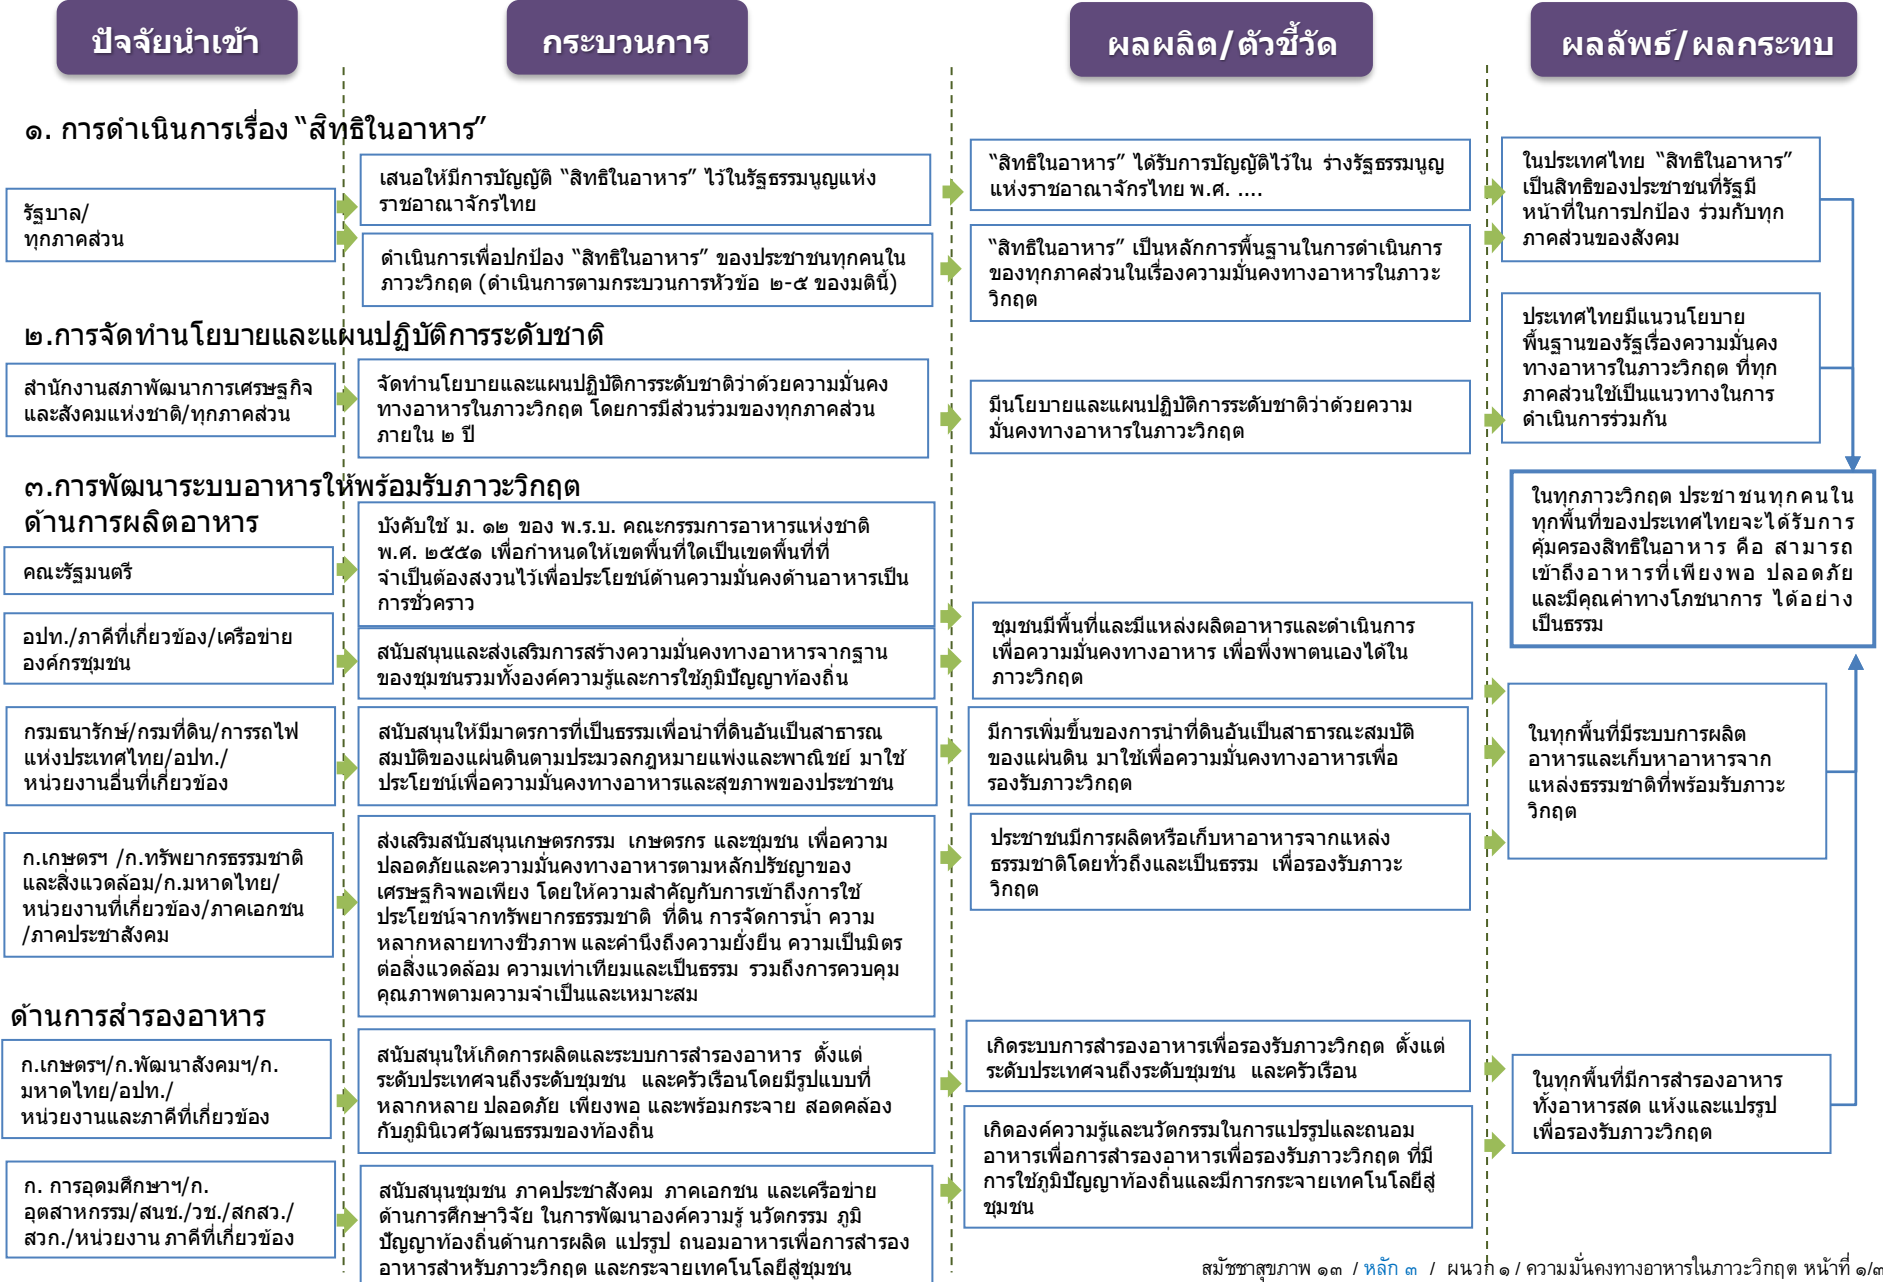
ปัจจัยนำเข้า

กระบวนการ

ผลผลิต/ตัวชี้วัด

ผลลัพธ์/ผลกระทบ

๑. การดำเนินการเรื่อง "สิทธิในอาหาร"

รัฐบาล/ ทุกภาคส่วน

เสนอให้มีการบัญญัติ "สิทธิในอาหาร" ไว้ในรัฐธรรมนูญแห่งราชอาณาจักรไทย

ดำเนินการเพื่อปกป้อง "สิทธิในอาหาร" ของประชาชนทุกคนในภาวะวิกฤต (ดำเนินการตามกระบวนการหัวข้อ ๒-๔ ของมตินี้)

"สิทธิในอาหาร" ได้รับการบัญญัติไว้ใน ร่างรัฐธรรมนูญแห่งราชอาณาจักรไทย พ.ศ. ....

"สิทธิในอาหาร" เป็นหลักการพื้นฐานในการดำเนินการของทุกภาคส่วนในเรื่องความมั่นคงทางอาหารในภาวะวิกฤต

ในประเทศไทย "สิทธิในอาหาร" เป็นสิทธิของประชาชนที่รัฐมีหน้าที่ในการปกป้อง ร่วมกับทุกภาคส่วนของสังคม

๒.การจัดทำนโยบายและแผนปฏิบัติการระดับชาติ

สำนักงานสภาพัฒนาการเศรษฐกิจและสังคมแห่งชาติ/ทุกภาคส่วน

จัดทำนโยบายและแผนปฏิบัติการระดับชาติว่าด้วยความมั่นคงทางอาหารในภาวะวิกฤต โดยการมีส่วนร่วมของทุกภาคส่วนภายใน ๒ ปี

มีนโยบายและแผนปฏิบัติการระดับชาติว่าด้วยความมั่นคงทางอาหารในภาวะวิกฤต

ประเทศไทยมีแนวนโยบายพื้นฐานของรัฐเรื่องความมั่นคงทางอาหารในภาวะวิกฤต ที่ทุกภาคส่วนใช้เป็นแนวทางในการดำเนินการร่วมกัน

๓.การพัฒนาระบบอาหารให้พร้อมรับภาวะวิกฤต
ด้านการผลิตอาหาร

คณะรัฐมนตรี

บังคับใช้ ม. ๑๒ ของ พ.ร.บ. คณะกรรมการอาหารแห่งชาติ พ.ศ. ๒๕๕๑ เพื่อกำหนดให้เขตพื้นที่ใดเป็นเขตพื้นที่ที่จำเป็นต้องสงวนไว้เพื่อประโยชน์ด้านความมั่นคงด้านอาหารเป็นการชั่วคราว

ในทุกภาวะวิกฤต ประชาชนทุกคนในทุกพื้นที่ของประเทศไทยจะได้รับการคุ้มครองสิทธิในอาหาร คือ สามารถเข้าถึงอาหารที่เพียงพอ ปลอดภัย และมีคุณค่าทางโภชนาการ ได้อย่างเป็นธรรม

อปท./ภาคีที่เกี่ยวข้อง/เครือข่ายองค์กรชุมชน

สนับสนุนและส่งเสริมการสร้างความมั่นคงทางอาหารจากฐานของชุมชนรวมทั้งองค์ความรู้และการใช้ภูมิปัญญาท้องถิ่น

ชุมชนมีพื้นที่และมีแหล่งผลิตอาหารและดำเนินการเพื่อความมั่นคงทางอาหาร เพื่อพึ่งพาตนเองได้ในภาวะวิกฤต

กรมธนารักษ์/กรมที่ดิน/การรถไฟแห่งประเทศไทย/อปท./หน่วยงานอื่นที่เกี่ยวข้อง

สนับสนุนให้มีมาตรการที่เป็นธรรมเพื่อนำที่ดินอันเป็นสาธารณสมบัติของแผ่นดินตามประมวลกฎหมายแพ่งและพาณิชย์ มาใช้ประโยชน์เพื่อความมั่นคงทางอาหารและสุขภาพของประชาชน

มีการเพิ่มขึ้นของการนำที่ดินอันเป็นสาธารณะสมบัติของแผ่นดิน มาใช้เพื่อความมั่นคงทางอาหารเพื่อรองรับภาวะวิกฤต

ในทุกพื้นที่มีระบบการผลิตอาหารและเก็บหาอาหารจากแหล่งธรรมชาติที่พร้อมรับภาวะวิกฤต

ก.เกษตรฯ /ก.ทรัพยากรธรรมชาติและสิ่งแวดล้อม/ก.มหาดไทย/หน่วยงานที่เกี่ยวข้อง/ภาคเอกชน/ภาคประชาสังคม

ส่งเสริมสนับสนุนเกษตรกรรม เกษตรกร และชุมชน เพื่อความปลอดภัยและความมั่นคงทางอาหารตามหลักปรัชญาของเศรษฐกิจพอเพียง โดยให้ความสำคัญกับการเข้าถึงการใช้ประโยชน์จากทรัพยากรธรรมชาติ ที่ดิน การจัดการน้ำ ความหลากหลายทางชีวภาพ และคำนึงถึงความยั่งยืน ความเป็นมิตรต่อสิ่งแวดล้อม ความเท่าเทียมและเป็นธรรม รวมถึงการควบคุมคุณภาพตามความจำเป็นและเหมาะสม

ประชาชนมีการผลิตหรือเก็บหาอาหารจากแหล่งธรรมชาติโดยทั่วถึงและเป็นธรรม เพื่อรองรับภาวะวิกฤต

ด้านการสำรองอาหาร

ก.เกษตรฯ/ก.พัฒนาสังคมฯ/ก.มหาดไทย/อปท./หน่วยงานและภาคีที่เกี่ยวข้อง

สนับสนุนให้เกิดการผลิตและระบบการสำรองอาหาร ตั้งแต่ระดับประเทศจนถึงระดับชุมชน และครัวเรือนโดยมีรูปแบบที่หลากหลาย ปลอดภัย เพียงพอ และพร้อมกระจาย สอดคล้องกับภูมินิเวศวัฒนธรรมของท้องถิ่น

เกิดระบบการสำรองอาหารเพื่อรองรับภาวะวิกฤต ตั้งแต่ระดับประเทศจนถึงระดับชุมชน และครัวเรือน

ในทุกพื้นที่มีการสำรองอาหารทั้งอาหารสด แห้งและแปรรูปเพื่อรองรับภาวะวิกฤต

ก. การอุดมศึกษาฯ/ก.อุตสาหกรรม/สนช./วช./สกสว./สวก./หน่วยงาน ภาคีที่เกี่ยวข้อง

สนับสนุนชุมชน ภาคประชาสังคม ภาคเอกชน และเครือข่ายด้านการศึกษาวิจัย ในการพัฒนาองค์ความรู้ นวัตกรรม ภูมิปัญญาท้องถิ่นด้านการผลิต แปรรูป ถนอมอาหารเพื่อการสำรองอาหารสำหรับภาวะวิกฤต และกระจายเทคโนโลยีสู่ชุมชน

เกิดองค์ความรู้และนวัตกรรมในการแปรรูปและถนอมอาหารเพื่อการสำรองอาหารเพื่อรองรับภาวะวิกฤต ที่มีการใช้ภูมิปัญญาท้องถิ่นและมีการกระจายเทคโนโลยีสู่ชุมชน

สมัชชาสุขภาพ ๑๓ / หลัก ๓ / ผนวก ๑ / ความมั่นคงทางอาหารในภาวะวิกฤต หน้าที่ ๑/๓